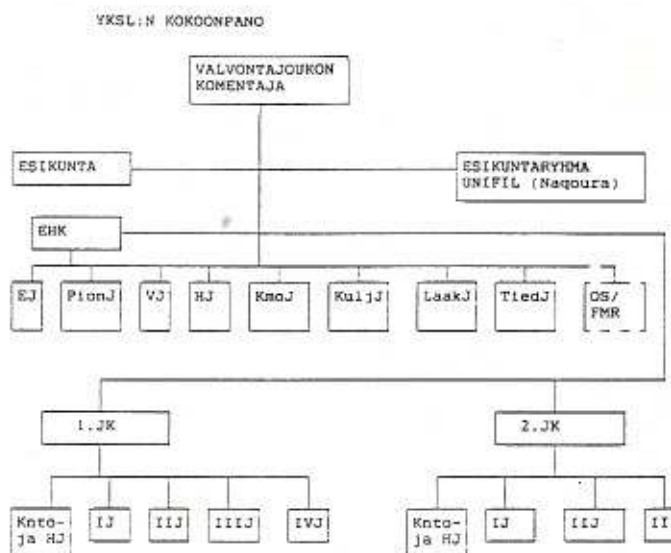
YKSL:N KOKOONPANO

VALVONTAJOUKON KOMENTAJA

ESIKUNTA

ESIKUNTARYHMA UNIFIL (Naqoura)

EHK

EJ

PionJ

VJ

HJ

KmoJ

KuljJ

LaakJ

TiedJ

OS/ FMR

1.JK

2.JK

Knto-ja HJ

IJ

IIJ

IIIJ

IVJ

Knto-ja HJ

IJ

IIJ

II